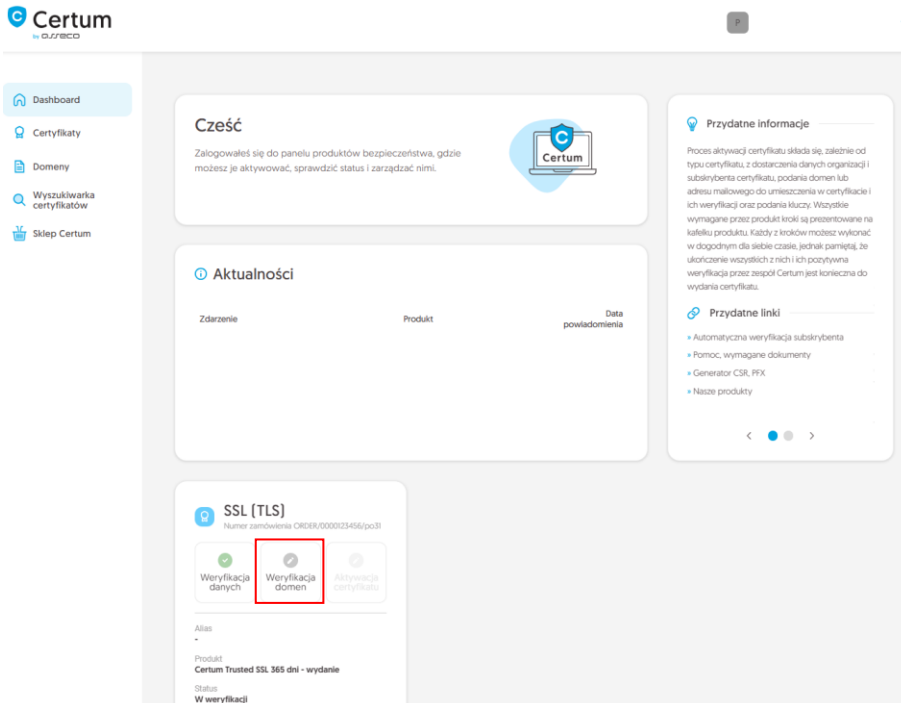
Certum
by asseco

P

Dashboard
Certyfikaty
Domeny
Wyszukiwarka certyfikatów
Sklep Certum

Cześć
Zalogowałeś się do panelu produktów bezpieczeństwa, gdzie możesz je aktywować, sprawdzić status i zarządzać nimi.

Certum

Aktualności

| Zdarzenie | Produkt | Data powiadomienia |
|---|---|---|

Przydatne informacje
Proces aktywacji certyfikatu składa się, zależnie od typu certyfikatu, z dostarczenia danych organizacji i subskrybenta certyfikatu, podania domen lub adresu mailowego do umieszczenia w certyfikacie i ich weryfikacji oraz podania kluczy. Wszystkie wymagane przez produkt kroki są prezentowane na kafelku produktu. Każdy z kroków możesz wykonać w dogodnym dla siebie czasie, jednak pamiętaj, że ukończenie wszystkich z nich i ich pozytywna weryfikacja przez zespół Certum jest konieczna do wydania certyfikatu.

Przydatne linki
» Automatyczna weryfikacja subskrybenta
» Pomoc, wymagane dokumenty
» Generator CSR, PFX
» Nasze produkty

SSL (TLS)
Numer zamówienia ORDER/0000123456/po31

Weryfikacja danych
Weryfikacja domen
Aktywacja certyfikatu

Alias
-

Produkt
Certum Trusted SSL 365 dni - wydanie

Status
W weryfikacji